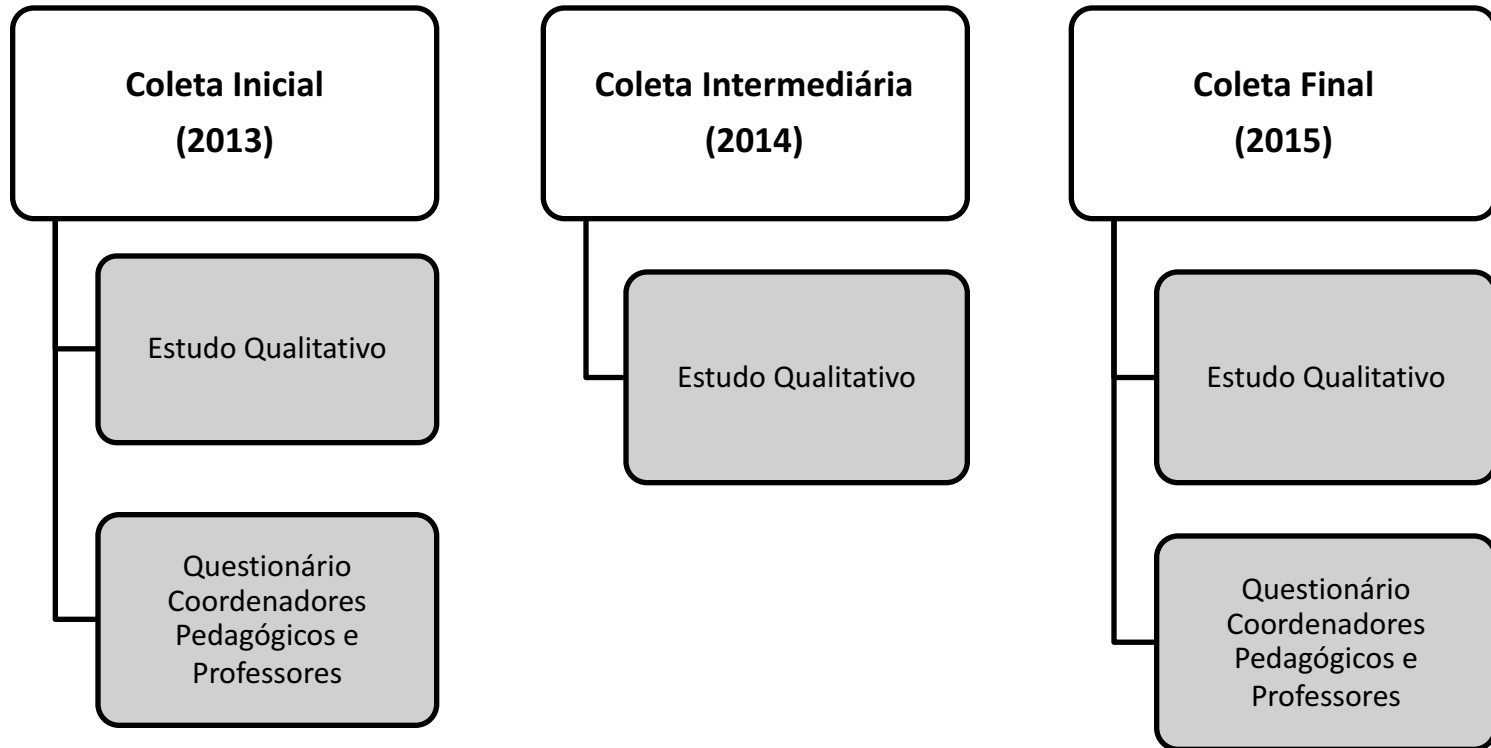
**Coleta Inicial (2013)**

Estudo Qualitativo

Questionário Coordenadores Pedagógicos e Professores

**Coleta Intermediária (2014)**

Estudo Qualitativo

**Coleta Final (2015)**

Estudo Qualitativo

Questionário Coordenadores Pedagógicos e Professores